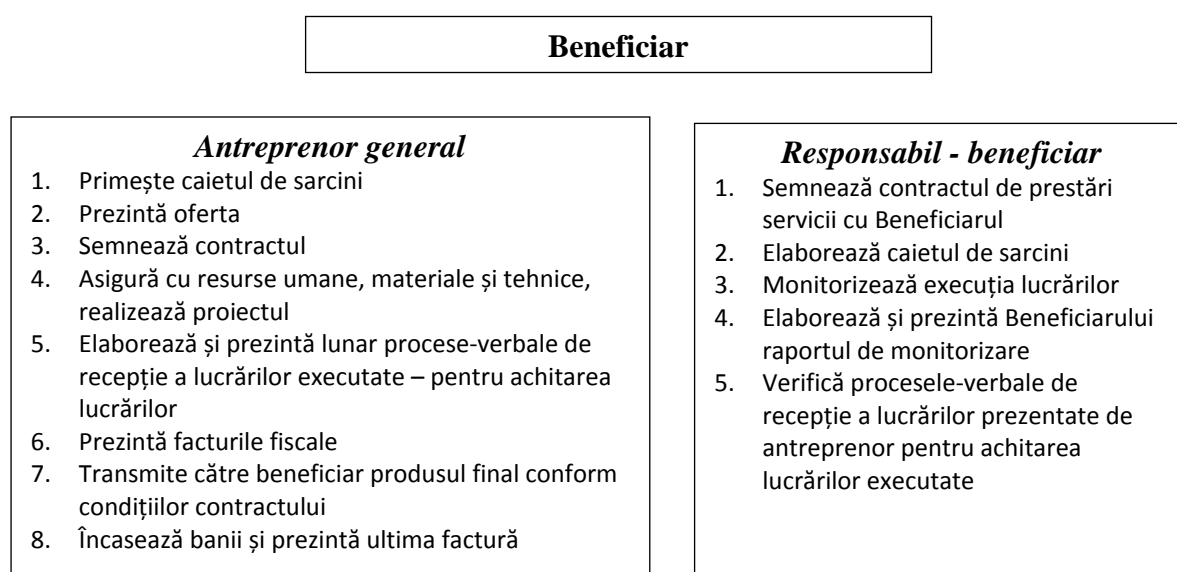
Beneficiar

Antreprenor general
1. Primește caietul de sarcini
2. Prezintă oferta
3. Semnează contractul
4. Asigură cu resurse umane, materiale și tehnice, realizează proiectul
5. Elaborează și prezintă lunar procese-verbale de recepție a lucrărilor executate – pentru achitarea lucrărilor
6. Prezintă facturile fiscale
7. Transmite către beneficiar produsul final conform condițiilor contractului
8. Încasează banii și prezintă ultima factură

Responsabil - beneficiar
1. Semnează contractul de prestări servicii cu Beneficiarul
2. Elaborează caietul de sarcini
3. Monitorizează execuția lucrărilor
4. Elaborează și prezintă Beneficiarului raportul de monitorizare
5. Verifică procesele-verbale de recepție a lucrărilor prezentate de antreprenor pentru achitarea lucrărilor executate